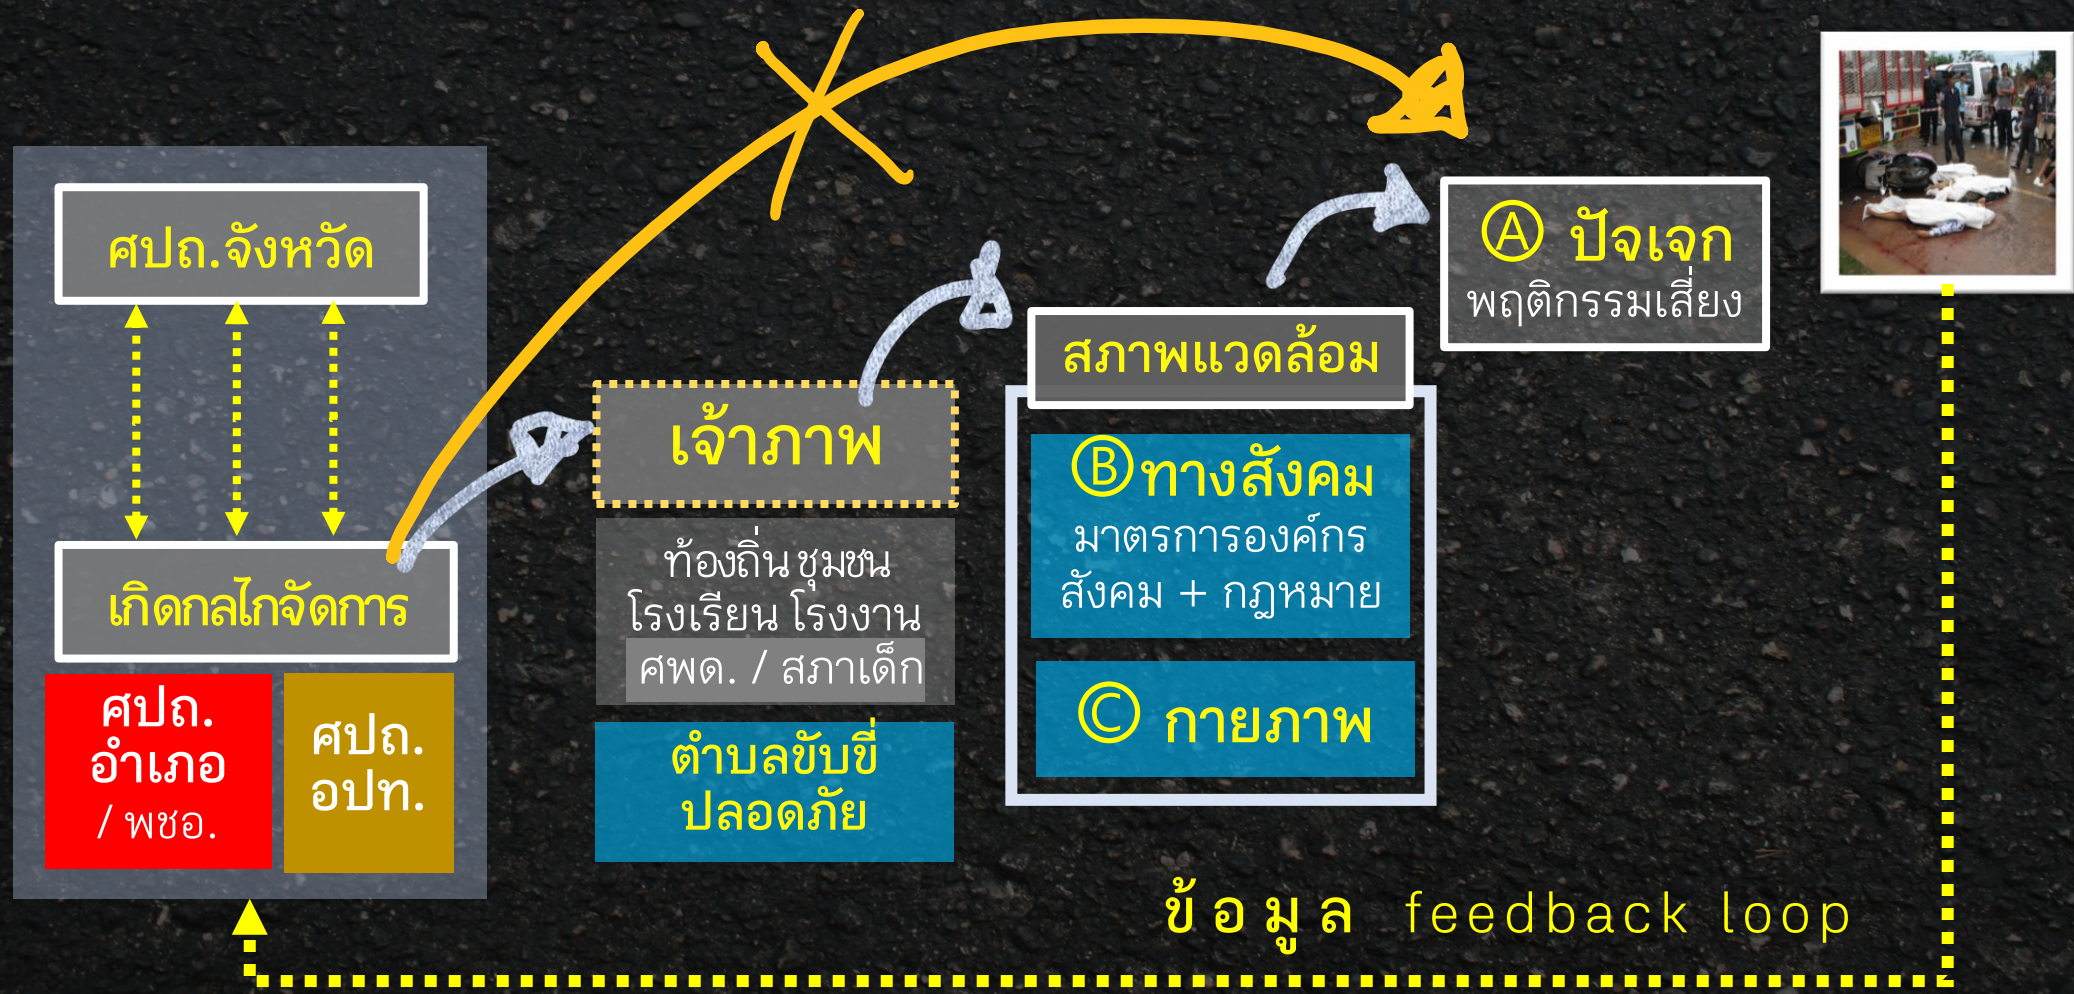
ศปถ.จังหวัด

เกิดกลไกจัดการ

ศปถ.
อำเภอ
/ พชอ.

ศปถ.
อปท.

เจ้าภาพ

ท้องถิ่น ชุมชน
โรงเรียน โรงงาน
ศพด. / สภาเด็ก

ตำบลขับขี่
ปลอดภัย

สภาพแวดล้อม

Ⓑ ทางสังคม
มาตรการองค์กร
สังคม + กฎหมาย

Ⓒ กายภาพ

Ⓐ ปัจเจก
พฤติกรรมเสี่ยง

ข้อมูล feedback loop